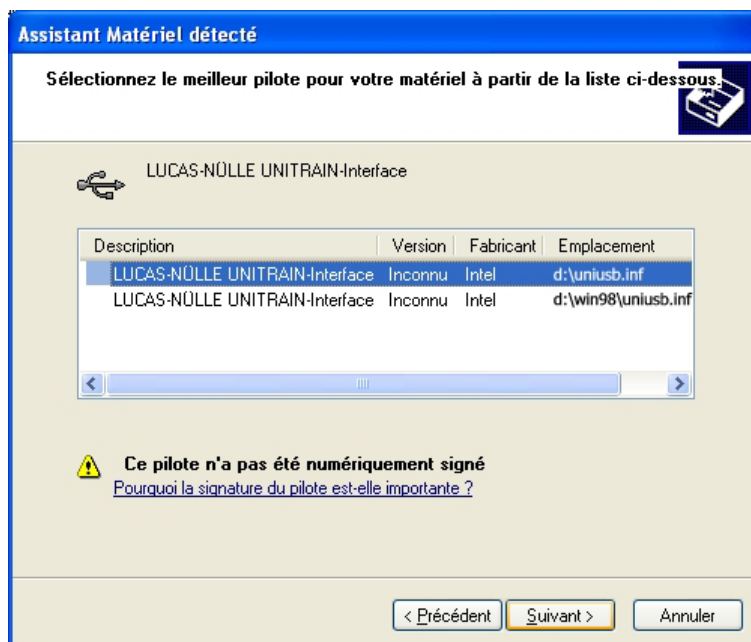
Assistant Matériel détecté

Sélectionnez le meilleur pilote pour votre matériel à partir de la liste ci-dessous.

LUCAS-NÜLLE UNITRAIN-Interface

| Description | Version | Fabricant | Emplacement |
|---|---|---|---|
| LUCAS-NÜLLE UNITRAIN-Interface | Inconnu | Intel | d:\uniusb.inf |
| LUCAS-NÜLLE UNITRAIN-Interface | Inconnu | Intel | d:\win98\uniusb.inf |

Ce pilote n'a pas été numériquement signé
Pourquoi la signature du pilote est-elle importante ?

< Précédent | Suivant > | Annuler